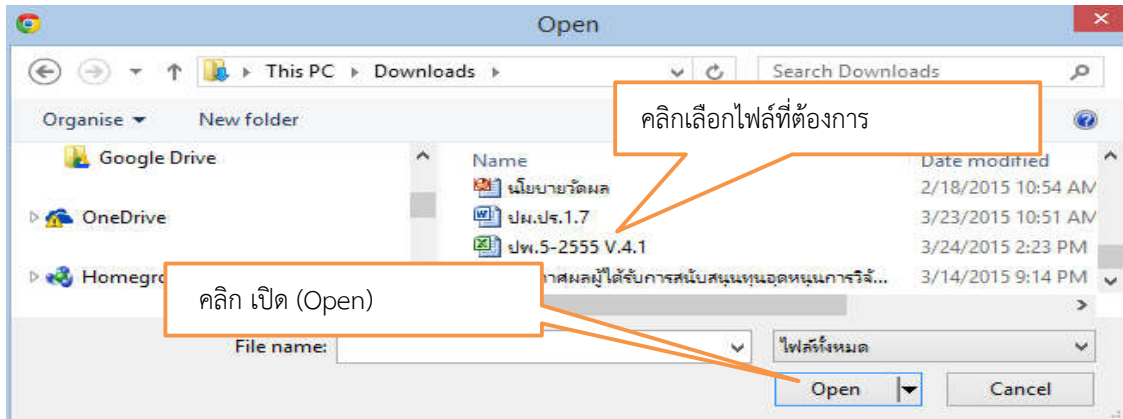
Open

This PC ▸ Downloads ▸

Search Downloads

Organise ▾ New folder

คลิกเลือกไฟล์ที่ต้องการ

Google Drive

OneDrive

Homegro

Name

Date modified

นโยบายวัดผล 2/18/2015 10:54 AM

ปพ.ปร.1.7 3/23/2015 10:51 AM

ปพ.5-2555 V.4.1 3/24/2015 2:23 PM

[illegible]าสมผู้ได้รับการสนับสนุนทุนอุดหนุนการวิจั... 3/14/2015 9:14 PM

คลิก เปิด (Open)

File name:

ไฟล์ทั้งหมด

Open

Cancel